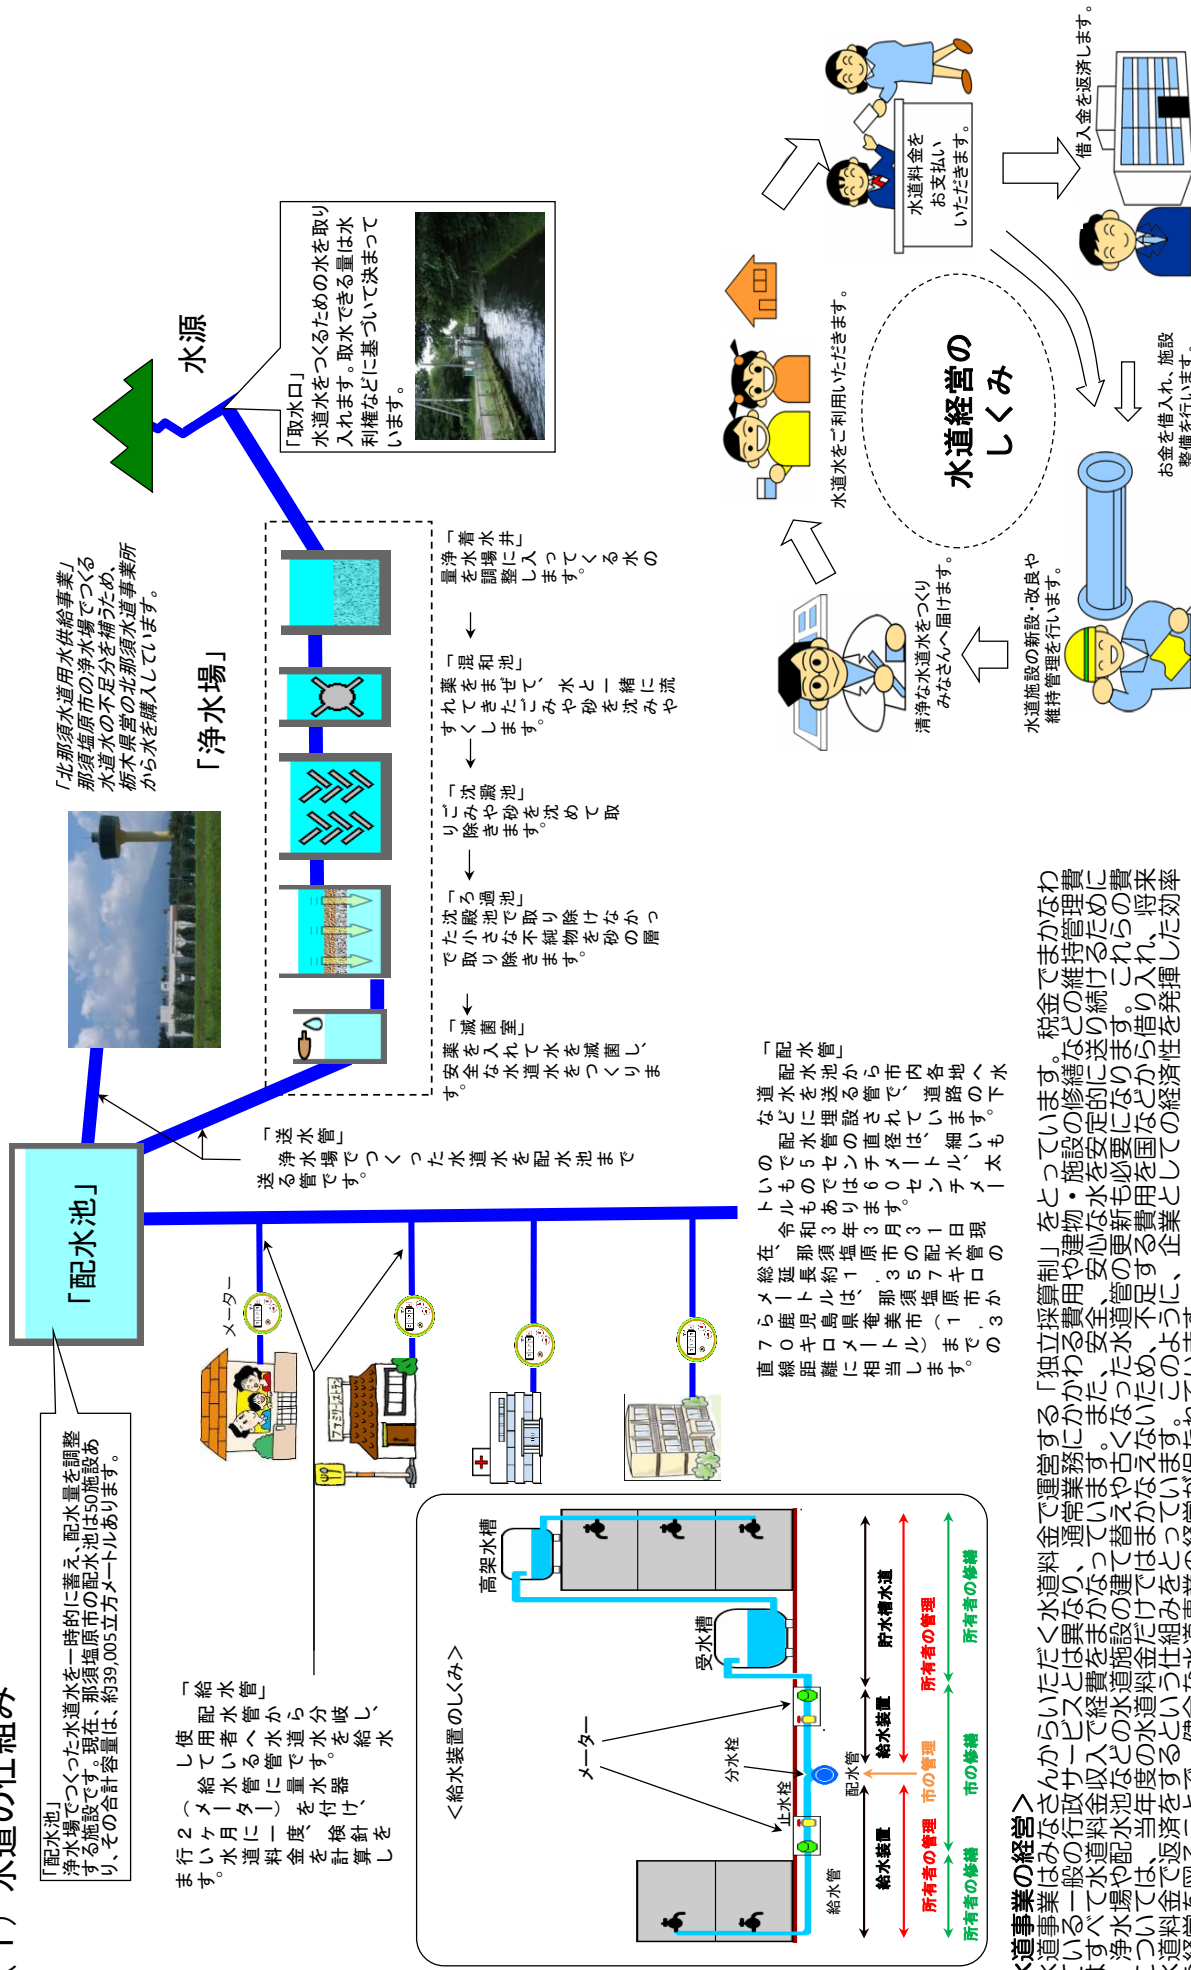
(1) 水道の仕組み

水源

「取水口」
水道水をつくるための水を取り入れます。取水できる量は水利権などに基づいて決まっています。

「北那須水道用水供給事業」
那須塩原市の浄水場でつくる水道水の不足分を補うため、栃木県営の北那須水道事業所から水を購入しています。

「浄水場」

「着水井」
浄水場に入ってくる水の量を調整します。

「混和池」
薬品を入れてかき混ぜます。

「沈澱池」
水にまざっている砂やどろを沈めて取り除きます。

「ろ過池」
沈澱池で取りきれなかった小さな不純物を砂の層でこし取ります。

「滅菌室」
安全な水道水をつくるため、薬品を入れて細菌をなくします。

「送水管」
浄水場でつくった水道水を配水池まで送る管です。

「配水池」

「配水池」
浄水場でつくった水道水を一時的に蓄え、配水量を調整する施設です。現在、那須塩原市の配水池は50施設あり、その合計容量は、約39,005立方メートルあります。

「配水管」
配水池から道路の下に埋設されている水道管で、直径50ミリメートルから700ミリメートルの管が、総延長で約1,317キロメートルあります。これは、鹿児島県の那須塩原市から那覇市までの直線距離に相当します。(令和3年3月31日現在)

「給水管」
配水管から分岐して各家庭へ水道水を供給する管です。使用した水量を計測するメーター(2ヶ月に1回検針)が付いています。

メーター

<給水装置のしくみ>
高架水槽
受水槽
メーター
分水栓
止水栓
配水管
給水管
給水装置
給水装置
貯水槽水道
所有者の管理
市の管理
所有者の管理
所有者の修繕
市の修繕
所有者の修繕

水道経営のしくみ

水道水をご利用いただきます。
水道料金をお支払いいただきます。
借入金を返済します。
お金を借入れ、施設整備を行います。
水道施設の新設・改良や維持管理を行います。
清浄な水道水をつくり、みなさんへ届けます。

<水道事業の経営>
水道事業はみなさんからいただく水道料金で運営する「独立採算制」をとっています。税金でまかなわれている一般の行政サービスとは異なり、通常業務にかかわる費用や建物・施設の修繕などの維持管理費はすべて水道料金収入で経費をまかなっています。また、安全・安心な水を安定的に送り続けるために浄水場や配水池などの水道施設の建て替えや古くなった水道管の更新も必要になります。これらの費用については、当年度の水道料金だけではまかないきれないため、不足する費用を国などから借り入れ、将来の水道料金で返済するという仕組みをとっています。このように、企業としての経済性を発揮した効率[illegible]